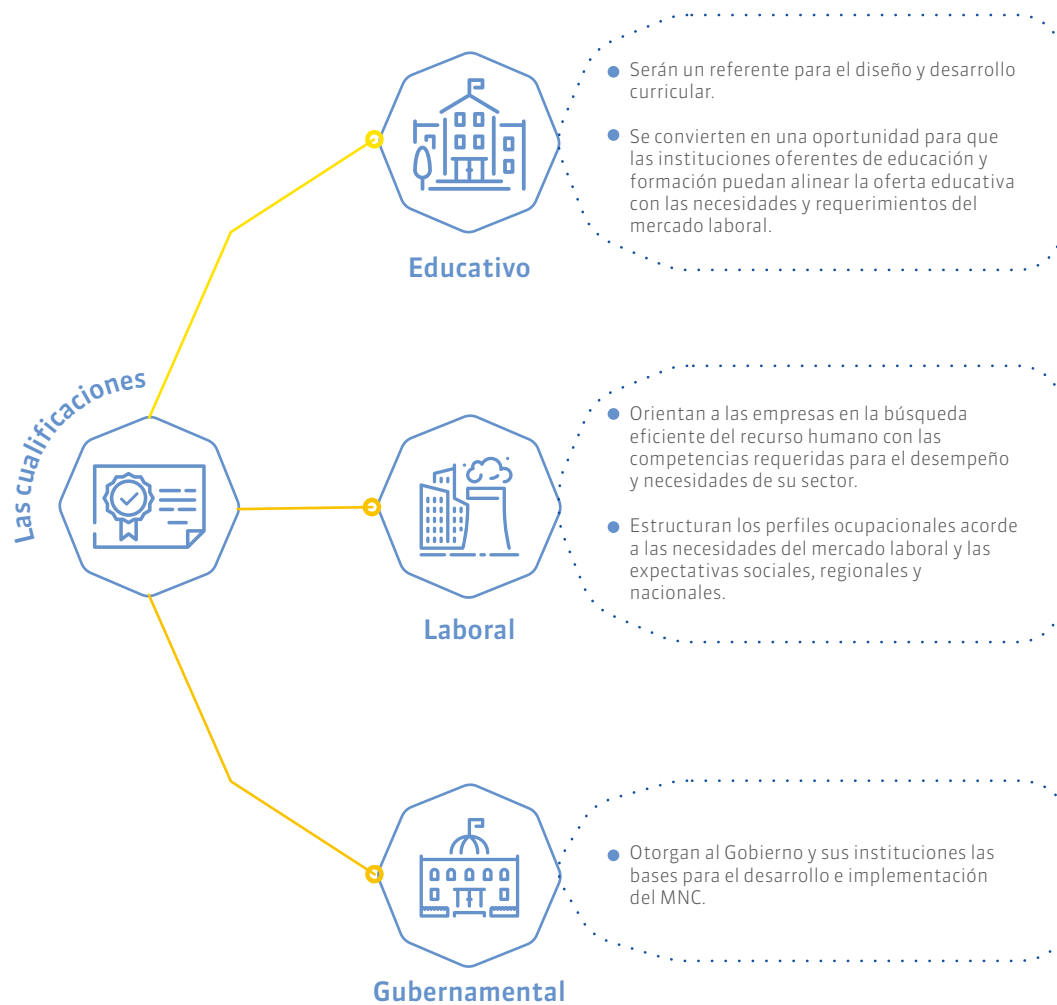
Las cualificaciones

Educativo

Serán un referente para el diseño y desarrollo curricular.

Se convierten en una oportunidad para que las instituciones oferentes de educación y formación puedan alinear la oferta educativa con las necesidades y requerimientos del mercado laboral.

Laboral

Orientan a las empresas en la búsqueda eficiente del recurso humano con las competencias requeridas para el desempeño y necesidades de su sector.

Estructuran los perfiles ocupacionales acorde a las necesidades del mercado laboral y las expectativas sociales, regionales y nacionales.

Gubernamental

Otorgan al Gobierno y sus instituciones las bases para el desarrollo e implementación del MNC.